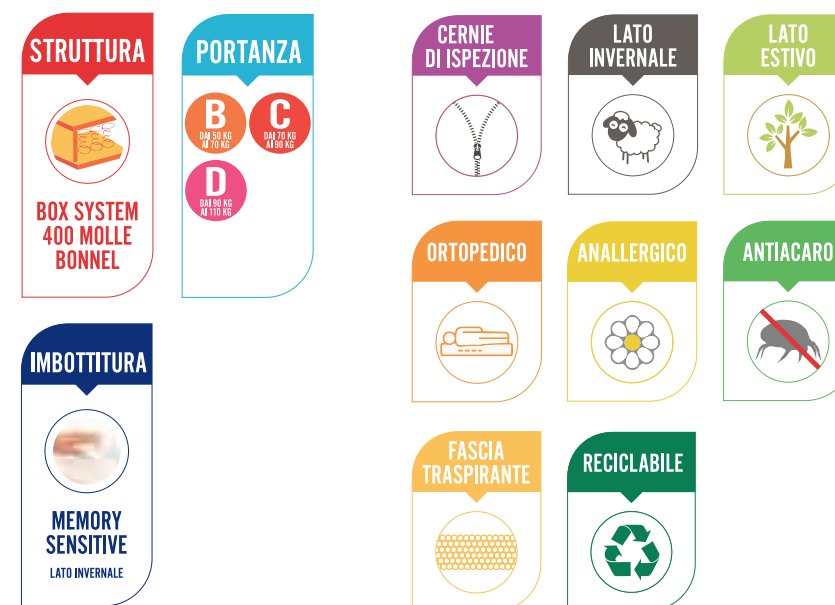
STRUTTURA

BOX SYSTEM 400 MOLLE BONNEL

PORTANZA

B
DAI 50 KG AI 70 KG

C
DAI 70 KG AI 90 KG

D
DAI 90 KG AI 110 KG

IMBOTTITURA

MEMORY SENSITIVE

LATO INVERNALE

CERNIE DI ISPEZIONE

LATO INVERNALE

LATO ESTIVO

ORTOPEDICO

ANALLERGICO

ANTIACARO

FASCIA TRASPIRANTE

RICICLABILE